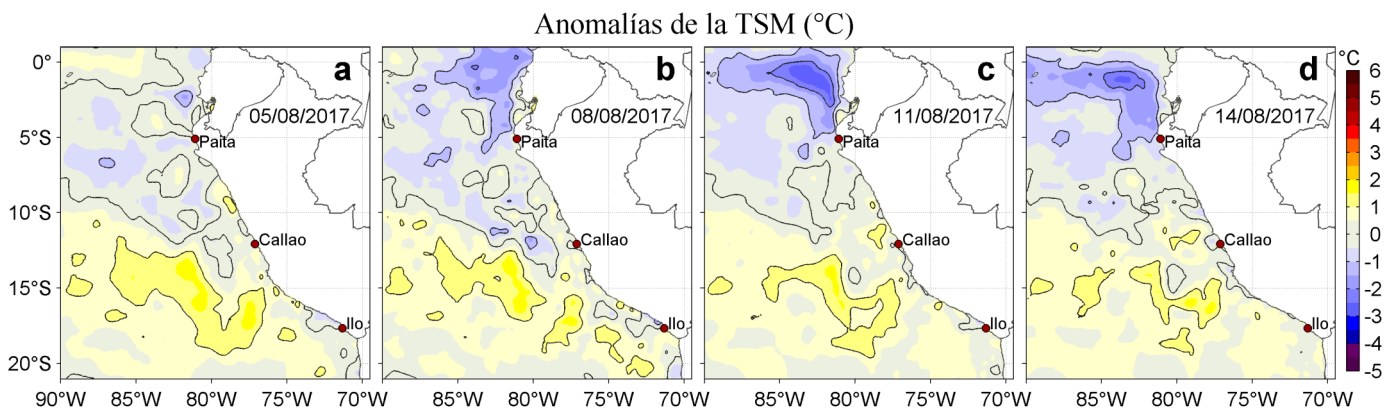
Anomalías de la TSM (°C)

0°
5°S
10°S
15°S
20°S

a
05/08/2017
Paita
Callao
Ilo
90°W 85°W 80°W 75°W 70°W

b
08/08/2017
Paita
Callao
Ilo
85°W 80°W 75°W 70°W

c
11/08/2017
Paita
Callao
Ilo
85°W 80°W 75°W 70°W

d
14/08/2017
Paita
Callao
Ilo
85°W 80°W 75°W 70°W

°C
6
5
4
3
2
1
0
-1
-2
-3
-4
-5